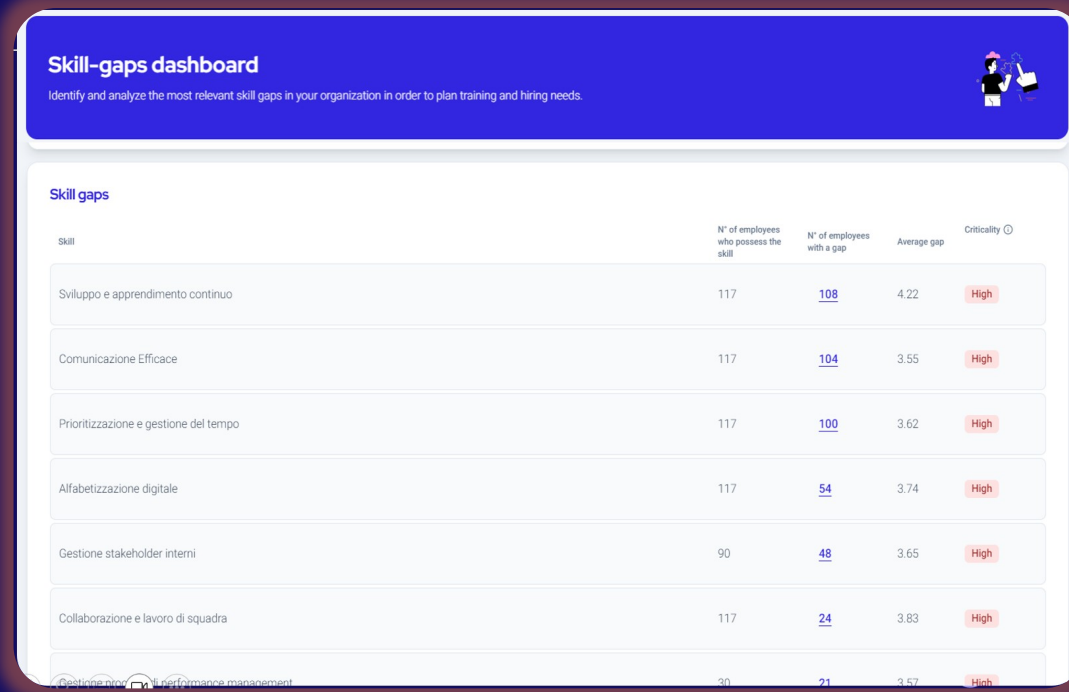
Skill-gaps dashboard

Identify and analyze the most relevant skill gaps in your organization in order to plan training and hiring needs.

Skill gaps

| Skill | N° of employees who possess the skill | N° of employees with a gap | Average gap | Criticality |
|---|---|---|---|---|
| Sviluppo e apprendimento continuo | 117 | 108 | 4.22 | High |
| Comunicazione Efficace | 117 | 104 | 3.55 | High |
| Prioritizzazione e gestione del tempo | 117 | 100 | 3.62 | High |
| Alfabetizzazione digitale | 117 | 54 | 3.74 | High |
| Gestione stakeholder interni | 90 | 48 | 3.65 | High |
| Collaborazione e lavoro di squadra | 117 | 24 | 3.83 | High |
| Gestione proc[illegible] di performance management | 30 | 21 | 3.57 | High |